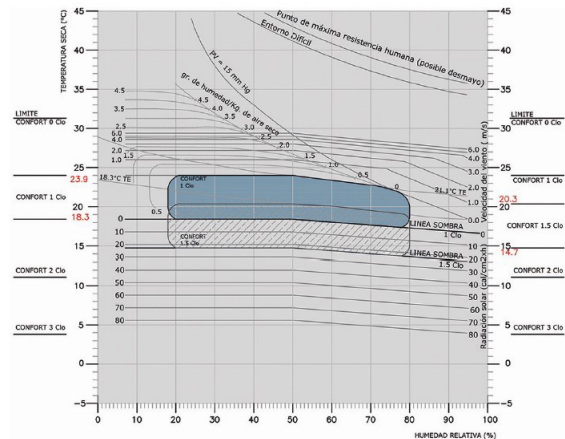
TEMPERATURA SECA (°C)
45
40
35
30
25
20
15
10
5
0
-5

Punto de máxima resistencia humana (posible desmayo)
Entorno Difícil
Pv = 15 mm Hg
gr. de humedad/Kg. de aire seco

LIMITE
CONFORT 0 Clo

LIMITE
CONFORT 0 Clo

4.5
3.5
2.5
6.0
4.0
2.0
1.5
1.0
4.5
4.0
3.5
3.0
2.5
2.0
1.5
1.0
0.5
0

6.0
4.0
3.0
2.0
1.0
0.5
0.0

23.9
18.3
CONFORT 1 Clo
18.3°C TE
21.1°C TE
CONFORT 1 Clo
0.5
0
CONFORT 1.5 Clo

20.3
14.7
CONFORT 1 Clo
CONFORT 1.5 Clo

LINEA SOMBRA
1 Clo
LINEA SOMBRA
1.5 Clo

Velocidad del viento ( m/s)

10
15
20
30
40
50
60
70
80

0
10
20
30
40
50
60
70
80

Radiación solar (cal/cm2/h)

CONFORT 2 Clo
CONFORT 2 Clo
CONFORT 3 Clo
CONFORT 3 Clo

0 10 20 30 40 50 60 70 80 90 100
HUMEDAD RELATIVA (%)